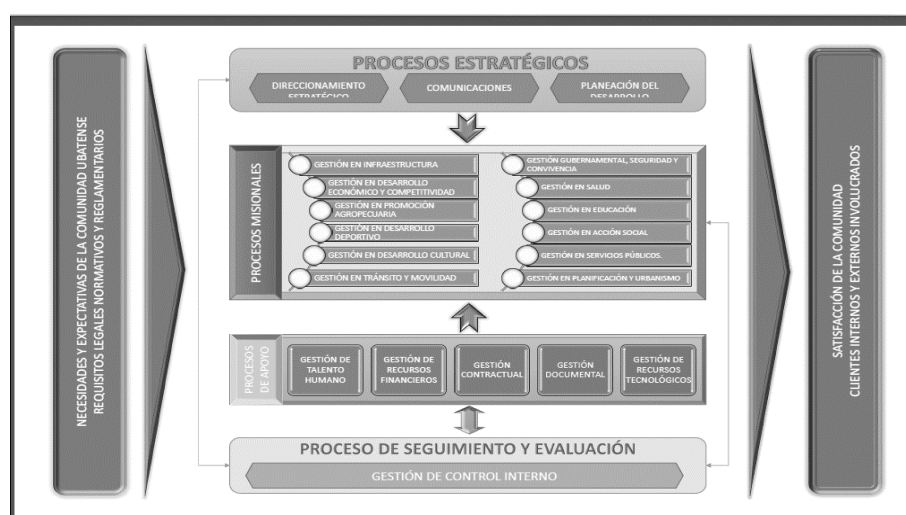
NECESIDADES Y EXPECTATIVAS DE LA COMUNIDAD UBATENSE
REQUISITOS LEGALES NORMATIVOS Y REGLAMENTARIOS

PROCESOS ESTRATÉGICOS

DIRECCIONAMIENTO ESTRATÉGICO

COMUNICACIONES

PLANEACIÓN DEL DESARROLLO

PROCESOS MISIONALES

GESTIÓN EN INFRAESTRUCTURA

GESTIÓN EN DESARROLLO ECONÓMICO Y COMPETITIVIDAD

GESTIÓN EN PROMOCIÓN AGROPECUARIA

GESTIÓN EN DESARROLLO DEPORTIVO

GESTIÓN EN DESARROLLO CULTURAL

GESTIÓN EN TRÁNSITO Y MOVILIDAD

GESTIÓN GUBERNAMENTAL, SEGURIDAD Y CONVIVENCIA

GESTIÓN EN SALUD

GESTIÓN EN EDUCACIÓN

GESTIÓN EN ACCIÓN SOCIAL

GESTIÓN EN SERVICIOS PÚBLICOS.

GESTIÓN EN PLANIFICACIÓN Y URBANISMO

PROCESOS DE APOYO

GESTIÓN DE TALENTO HUMANO

GESTIÓN DE RECURSOS FINANCIEROS

GESTIÓN CONTRACTUAL

GESTIÓN DOCUMENTAL

GESTIÓN DE RECURSOS TECNOLÓGICOS

PROCESO DE SEGUIMIENTO Y EVALUACIÓN

GESTIÓN DE CONTROL INTERNO

SATISFACCIÓN DE LA COMUNIDAD
CLIENTES INTERNOS Y EXTERNOS INVOLUCRADOS